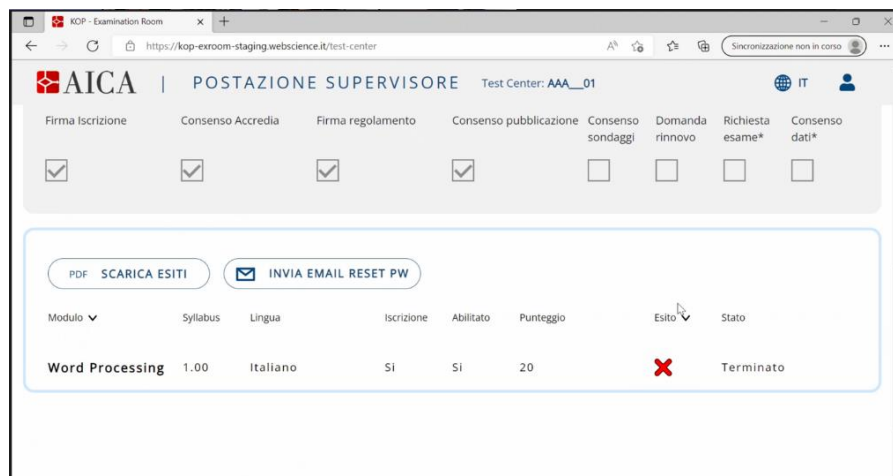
KOP - Examination Room

https://kop-exroom-staging.webscience.it/test-center

Sincronizzazione non in corso

AICA | POSTAZIONE SUPERVISORE Test Center: AAA__01

IT

| Firma Iscrizione | Consenso Accredia | Firma regolamento | Consenso pubblicazione | Consenso sondaggi | Domanda rinnovo | Richiesta esame* | Consenso dati* |
|---|---|---|---|---|---|---|---|
| ☑ | ☑ | ☑ | ☑ | ☐ | ☐ | ☐ | ☐ |

PDF SCARICA ESITI

INVIA EMAIL RESET PW

| Modulo | Syllabus | Lingua | Iscrizione | Abilitato | Punteggio | Esito | Stato |
|---|---|---|---|---|---|---|---|
| Word Processing | 1.00 | Italiano | Si | Si | 20 | ✗ | Terminato |